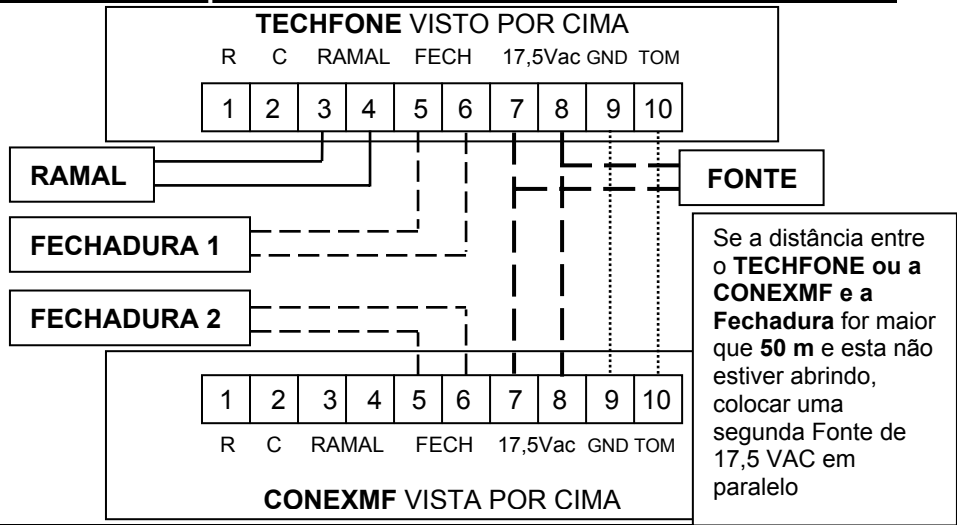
**TECHFONE** VISTO POR CIMA

R C RAMAL FECH 17,5Vac GND TOM

| 1 | 2 | 3 | 4 | 5 | 6 | 7 | 8 | 9 | 10 |
|---|---|---|---|---|---|---|---|---|---|

**RAMAL**

**FONTE**

**FECHADURA 1**

**FECHADURA 2**

Se a distância entre o **TECHFONE ou a CONEXMF e a Fechadura** for maior que **50 m** e esta não estiver abrindo, colocar uma segunda Fonte de 17,5 VAC em paralelo

| 1 | 2 | 3 | 4 | 5 | 6 | 7 | 8 | 9 | 10 |
|---|---|---|---|---|---|---|---|---|---|

R C RAMAL FECH 17,5Vac GND TOM

**CONEXMF** VISTA POR CIMA